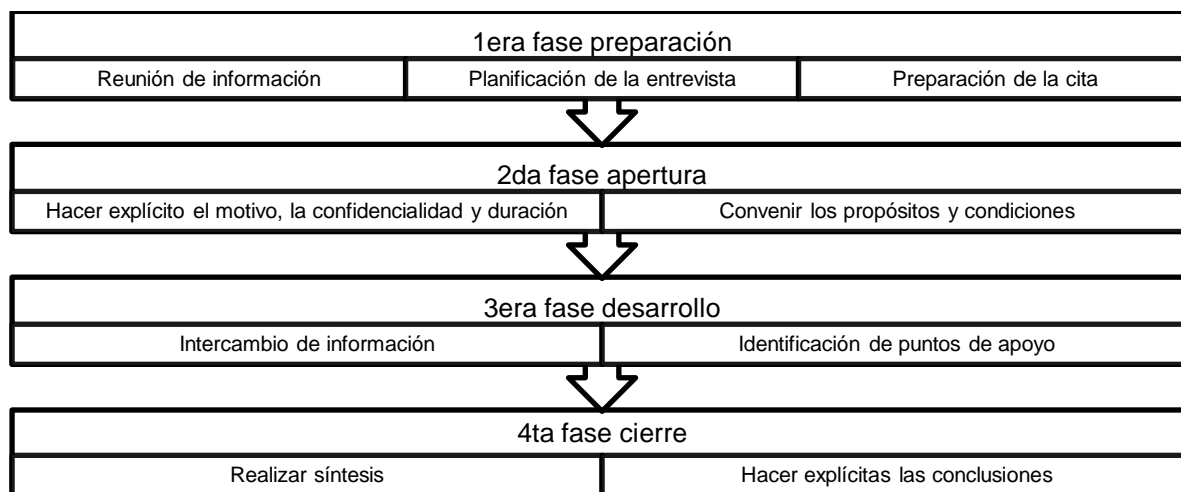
1era fase preparación

| Reunión de información | Planificación de la entrevista | Preparación de la cita |
|---|---|---|

2da fase apertura

| Hacer explícito el motivo, la confidencialidad y duración | Convenir los propósitos y condiciones |
|---|---|

3era fase desarrollo

| Intercambio de información | Identificación de puntos de apoyo |
|---|---|

4ta fase cierre

| Realizar síntesis | Hacer explícitas las conclusiones |
|---|---|